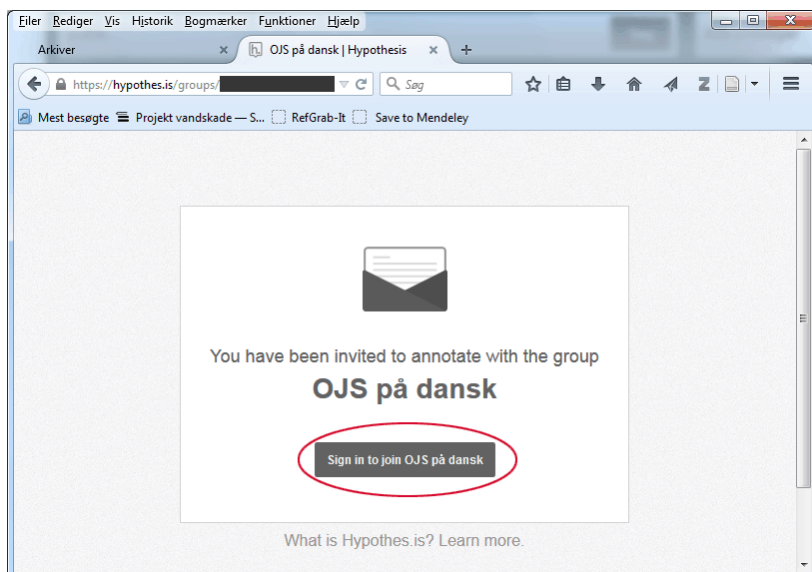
Filer Rediger Vis Historik Bogmærker Funktioner Hjælp

Arkiver

OJS på dansk | Hypothesis

https://hypothes.is/groups/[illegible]

Søg

Mest besøgte Projekt vandskade — S... RefGrab-It Save to Mendeley

You have been invited to annotate with the group

OJS på dansk

Sign in to join OJS på dansk

What is Hypothes.is? Learn more.